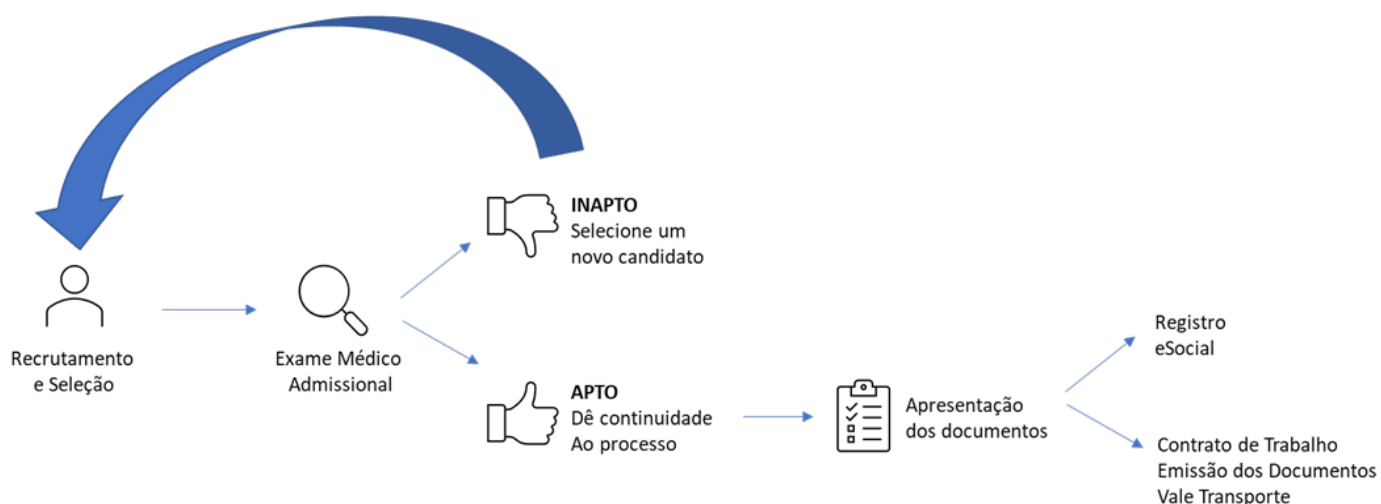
INAPTO
Selecione um novo candidato

Recrutamento e Seleção

Exame Médico Admissional

APTO
Dê continuidade
Ao processo

Apresentação dos documentos

Registro
eSocial

Contrato de Trabalho
Emissão dos Documentos
Vale Transporte